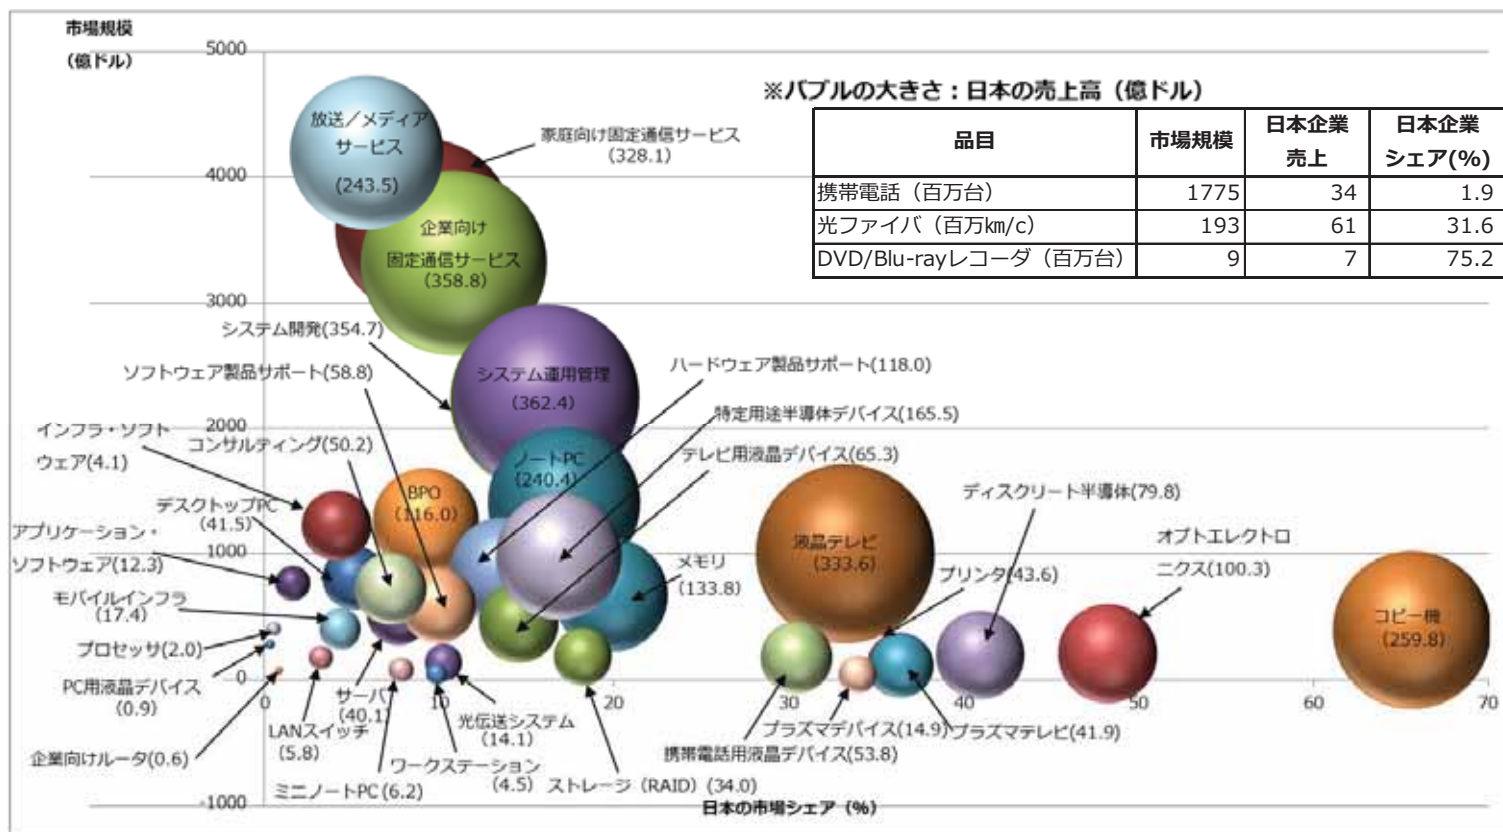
市場規模
(億ドル)

5000
4000
3000
2000
1000
0
-1000

0
10
20
30
40
50
60
70

日本の市場シェア(%)

※バブルの大きさ：日本の売上高(億ドル)

| 品目 | 市場規模 | 日本企業売上 | 日本企業シェア(%) |
|---|---|---|---|
| 携帯電話(百万台) | 1775 | 34 | 1.9 |
| 光ファイバ(百万km/c) | 193 | 61 | 31.6 |
| DVD/Blu-rayレコーダ(百万台) | 9 | 7 | 75.2 |

放送／メディアサービス (243.5)
家庭向け固定通信サービス (328.1)
企業向け固定通信サービス (358.8)
システム開発(354.7)
システム運用管理 (362.4)
ソフトウェア製品サポート(58.8)
ハードウェア製品サポート(118.0)
特定用途半導体デバイス(165.5)
インフラ・ソフトウェア(4.1)
コンサルティング(50.2)
テレビ用液晶デバイス(65.3)
ノートPC (240.4)
BPO (116.0)
デスクトップPC (41.5)
ディスクリート半導体(79.8)
アプリケーション・ソフトウェア(12.3)
メモリ (133.8)
液晶テレビ (333.6)
オプトエレクトロニクス(100.3)
プリンタ(43.6)
モバイルインフラ (17.4)
コピー機 (259.8)
プロセッサ(2.0)
PC用液晶デバイス (0.9)
サーバ (40.1)
LANスイッチ (5.8)
光伝送システム (14.1)
企業向けルータ(0.6)
プラズマデバイス(14.9)
プラズマテレビ(41.9)
携帯電話用液晶デバイス(53.8)
ワークステーション (4.5)
ストレージ (RAID) (34.0)
ミニノートPC(6.2)